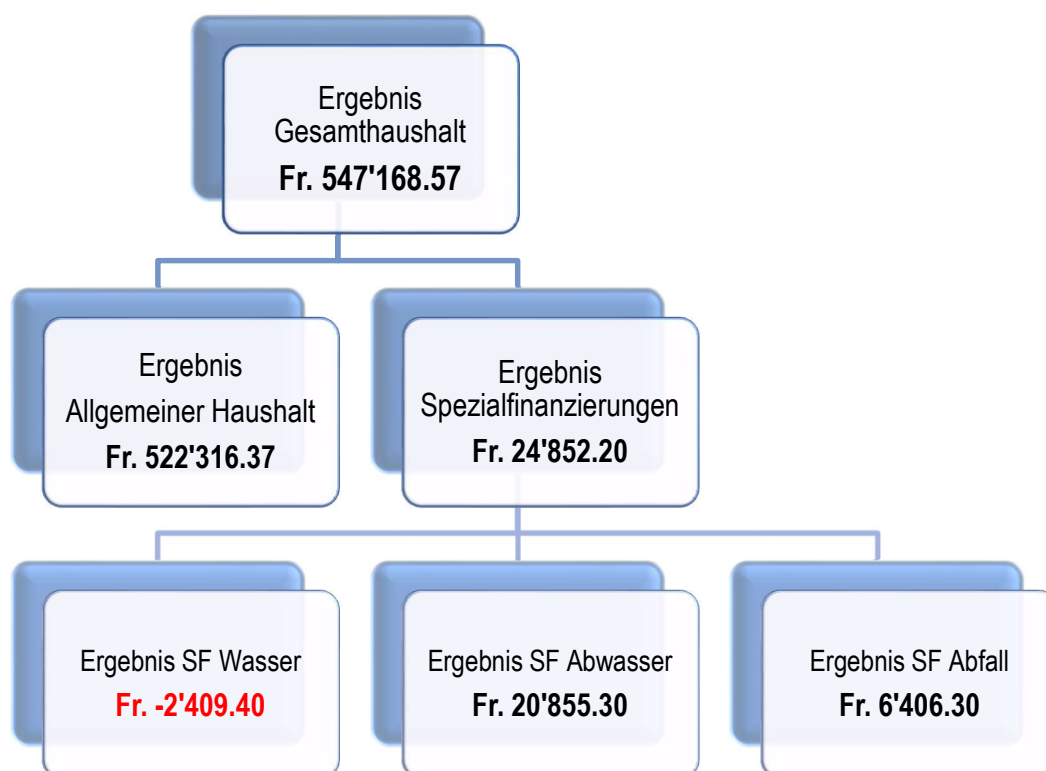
Ergebnis Gesamthaushalt
Fr. 547'168.57

Ergebnis Allgemeiner Haushalt
Fr. 522'316.37

Ergebnis Spezialfinanzierungen
Fr. 24'852.20

Ergebnis SF Wasser
Fr. -2'409.40

Ergebnis SF Abwasser
Fr. 20'855.30

Ergebnis SF Abfall
Fr. 6'406.30